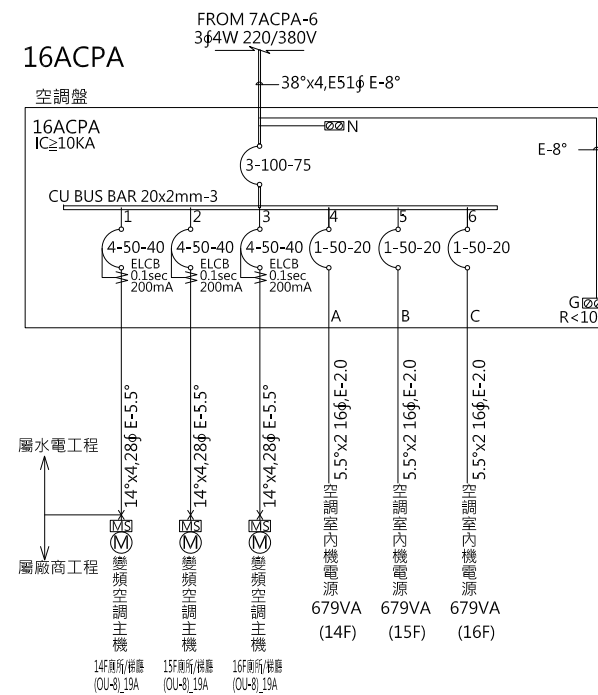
FROM 7ACPA-6
3∮4W 220/380V

16ACPA

38°x4,E51∮ E-8°

空調盤

16ACPA
IC≧10KA

N

E-8°

3-100-75

CU BUS BAR 20x2mm-3

1 2 3 4 5 6

4-50-40 4-50-40 4-50-40 1-50-20 1-50-20 1-50-20

ELCB 0.1sec 200mA
ELCB 0.1sec 200mA
ELCB 0.1sec 200mA

A B C

G
R<10

14°x4,28∮ E-5.5°
14°x4,28∮ E-5.5°
14°x4,28∮ E-5.5°

5.5°x2 16∮,E-2.0
5.5°x2 16∮,E-2.0
5.5°x2 16∮,E-2.0

屬水電工程

屬廠商工程

MS MS MS

M M M

變頻空調主機
變頻空調主機
變頻空調主機

14F廁所/梯廳 (OU-8)_19A
15F廁所/梯廳 (OU-8)_19A
16F廁所/梯廳 (OU-8)_19A

空調室內機電源
679VA
(14F)

空調室內機電源
679VA
(15F)

空調室內機電源
679VA
(16F)